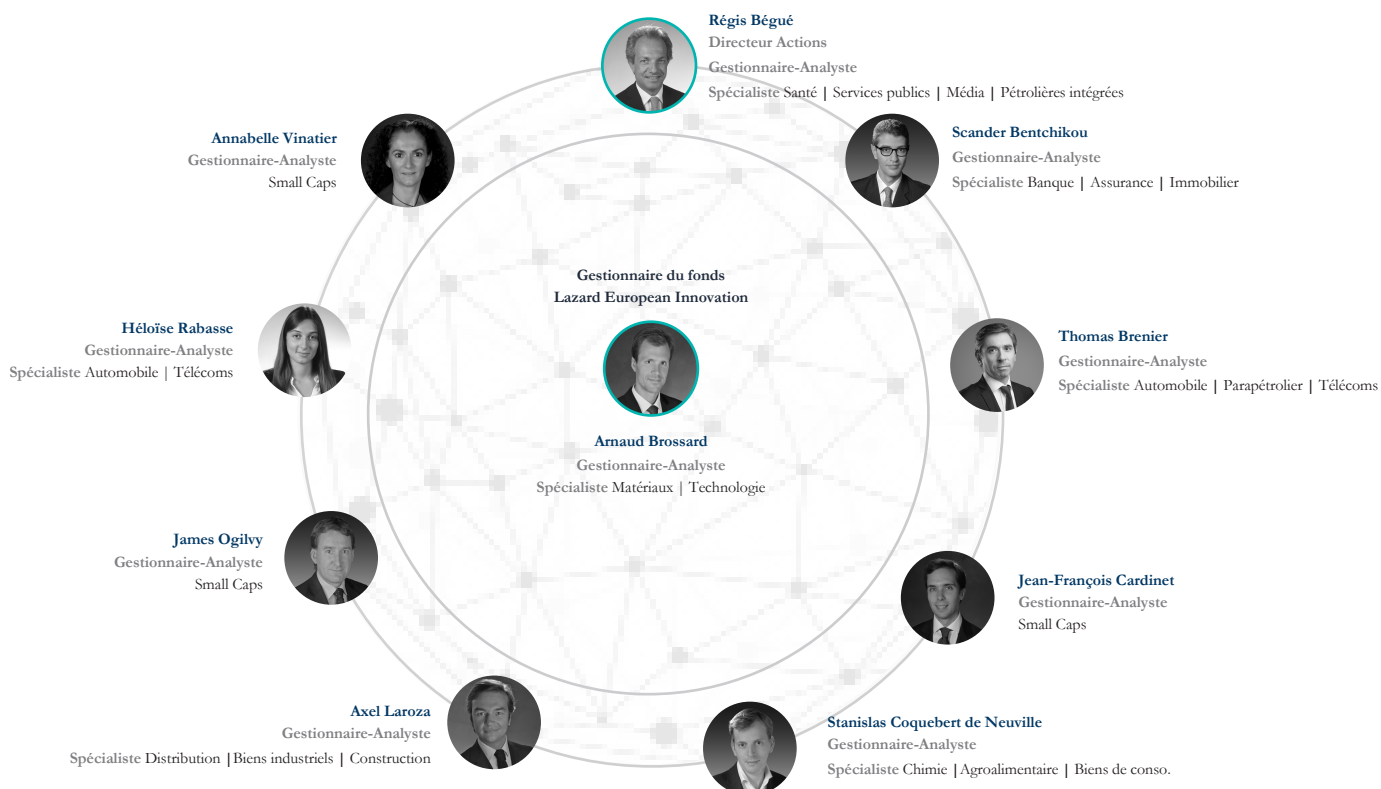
Régis Bégué
Directeur Actions
Gestionnaire-Analyste
Spécialiste Santé | Services publics | Média | Pétrolières intégrées

Annabelle Vinatier
Gestionnaire-Analyste
Small Caps

Scander Bentchikou
Gestionnaire-Analyste
Spécialiste Banque | Assurance | Immobilier

Gestionnaire du fonds
Lazard European Innovation

Héloïse Rabasse
Gestionnaire-Analyste
Spécialiste Automobile | Télécoms

Thomas Brenier
Gestionnaire-Analyste
Spécialiste Automobile | Parapétrolier | Télécoms

Arnaud Brossard
Gestionnaire-Analyste
Spécialiste Matériaux | Technologie

James Ogilvy
Gestionnaire-Analyste
Small Caps

Jean-François Cardinet
Gestionnaire-Analyste
Small Caps

Axel Laroza
Gestionnaire-Analyste
Spécialiste Distribution | Biens industriels | Construction

Stanislas Coquebert de Neuville
Gestionnaire-Analyste
Spécialiste Chimie | Agroalimentaire | Biens de conso.